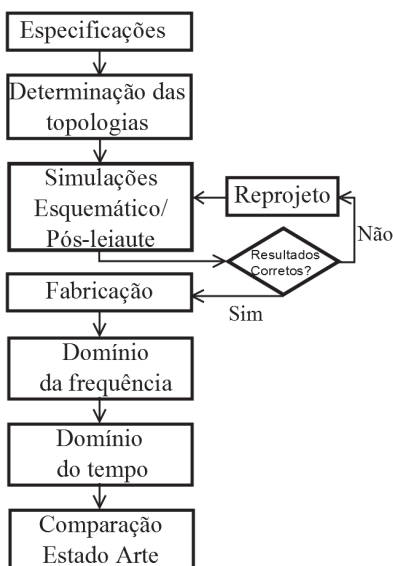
Especificações

Determinação das topologias

Simulações Esquemático/ Pós-leiaute

Reprojeto

Não

Resultados Corretos?

Fabricação

Sim

Domínio da frequência

Domínio do tempo

Comparação Estado Arte